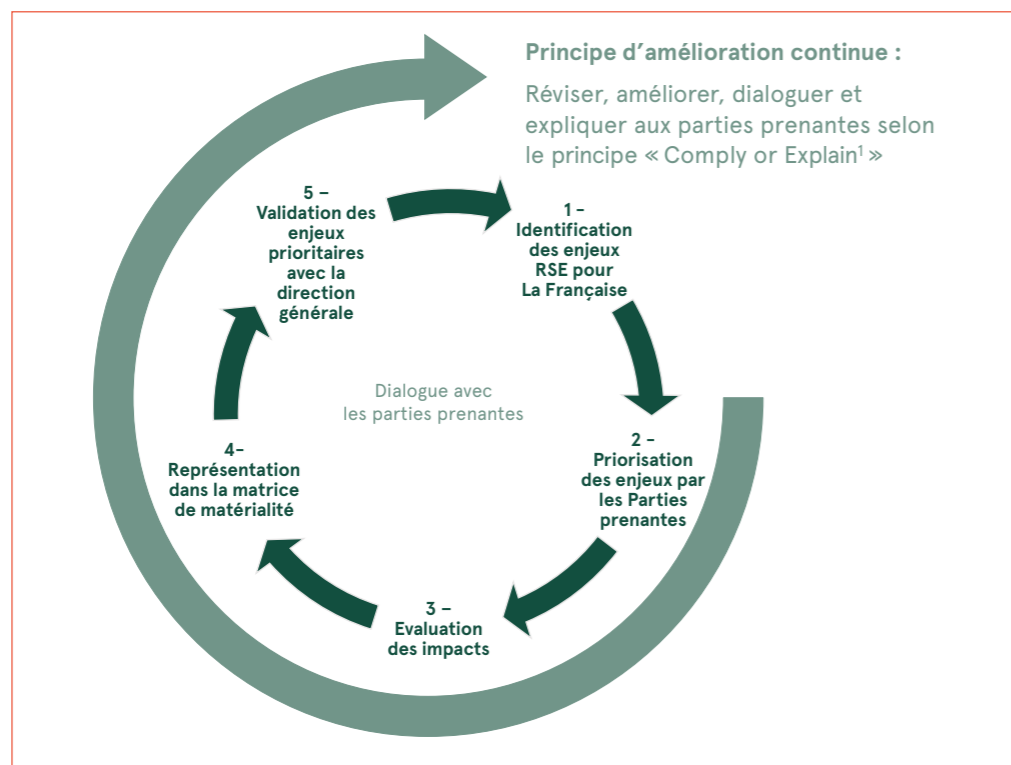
Principe d'amélioration continue :

Réviser, améliorer, dialoguer et expliquer aux parties prenantes selon le principe « Comply or Explain$^1$ »

1 – Identification des enjeux RSE pour La Française

2 – Priorisation des enjeux par les Parties prenantes

3 – Evaluation des impacts

4– Représentation dans la matrice de matérialité

5 – Validation des enjeux prioritaires avec la direction générale

Dialogue avec les parties prenantes